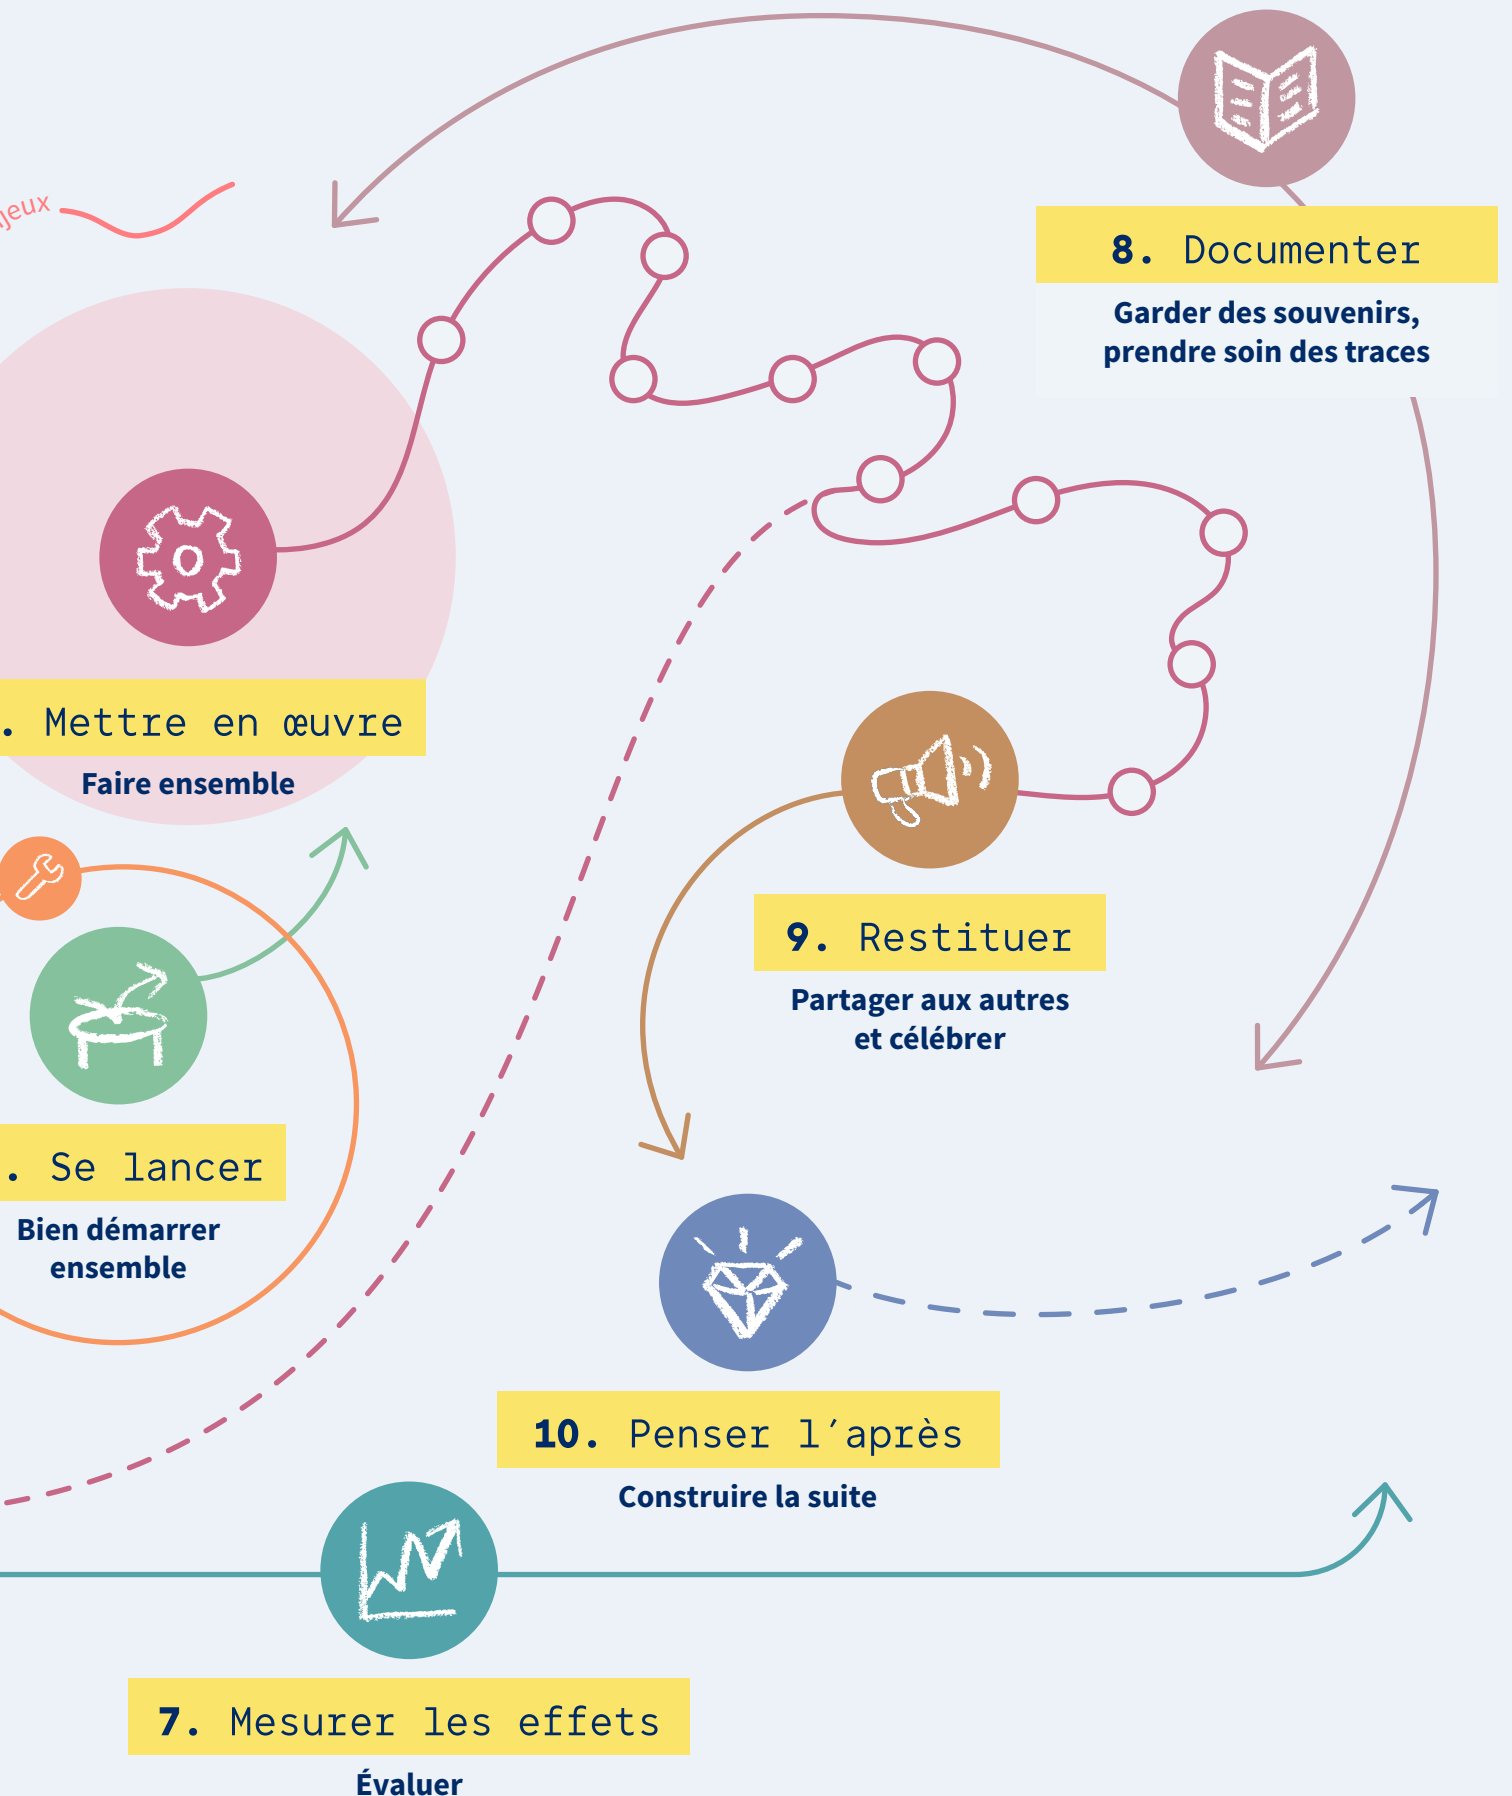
jeux

8. Documenter
Garder des souvenirs, prendre soin des traces

. Mettre en œuvre
Faire ensemble

9. Restituer
Partager aux autres et célébrer

. Se lancer
Bien démarrer ensemble

10. Penser l'après
Construire la suite

7. Mesurer les effets
Évaluer